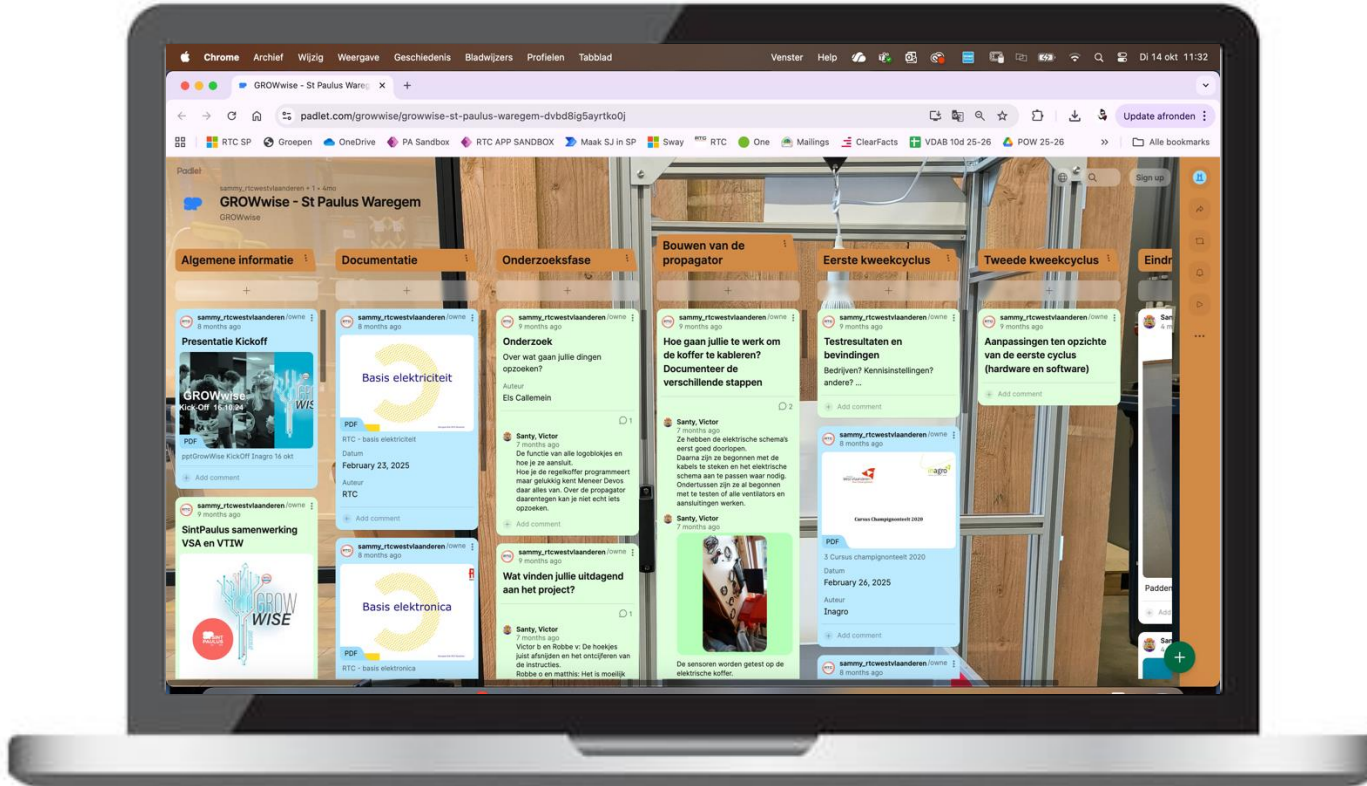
Chrome Archief Wijzig Weergave Geschiedenis Bladwijzers Profielen Tabblad Venster Help Di 14 okt 11:32

GROWwise - St Paulus Wareg ×

padlet.com/growwise/growwise-st-paulus-waregem-dvbd8ig5ayrtko0j

Update afronden

RTC SP Groepen OneDrive PA Sandbox RTC APP SANDBOX Maak SJ in SP Sway RTC One Mailings ClearFacts VDAB 10d 25-26 POW 25-26 Alle bookmarks

Padlet
sammy_rtcwestvlaanderen + 1 • 4mo
GROWwise - St Paulus Waregem
GROWwise

Sign up

Algemene informatie

sammy_rtcwestvlaanderen /owne
8 months ago
Presentatie Kickoff
GROWwise Kick-Off 16.10.24
PDF
pptGrowWise KickOff Inagro 16 okt
Add comment

sammy_rtcwestvlaanderen /owne
9 months ago
SintPaulus samenwerking VSA en VTIW
GROW WISE

Documentatie

sammy_rtcwestvlaanderen /owne
8 months ago
Basis elektriciteit
PDF
RTC - basis elektriciteit
Datum
February 23, 2025
Auteur
RTC
Add comment

sammy_rtcwestvlaanderen /owne
8 months ago
Basis elektronica
PDF
RTC - basis elektronica

Onderzoeksfase

sammy_rtcwestvlaanderen /owne
9 months ago
Onderzoek
Over wat gaan jullie dingen opzoeken?
Auteur
Els Callemein
1
Santy, Victor
7 months ago
De functie van alle logoblokjes en hoe je ze aansluit.
Hoe je de regelkoffer programmeert maar gelukkig kent Meneer Devos daar alles van. Over de propagator daarentegen kan je niet echt iets opzoeken.
Add comment

sammy_rtcwestvlaanderen /owne
9 months ago
Wat vinden jullie uitdagend aan het project?
1
Santy, Victor
7 months ago
Victor b en Robbe v: De hoekjes juist afsnijden en het ontcijferen van de instructies.
Robbe o en matthis: Het is moeilijk

Bouwen van de propagator

sammy_rtcwestvlaanderen /owne
9 months ago
Hoe gaan jullie te werk om de koffer te kableren? Documenteer de verschillende stappen
2
Santy, Victor
7 months ago
Ze hebben de elektrische schema's eerst goed doorlopen.
Daarna zijn ze begonnen met de kabels te steken en het elektrische schema aan te passen waar nodig. Ondertussen zijn ze al begonnen met te testen of alle ventilators en aansluitingen werken.
Santy, Victor
7 months ago
De sensoren worden getest op de elektrische koffer.

Eerste kweekcyclus

sammy_rtcwestvlaanderen /owne
9 months ago
Testresultaten en bevindingen
Bedrijven? Kennisinstellingen? andere? ...
Add comment

sammy_rtcwestvlaanderen /owne
8 months ago
inagro
Cursus Champignonteelt 2020
PDF
3 Cursus champignonteelt 2020
Datum
February 26, 2025
Auteur
Inagro
Add comment

sammy_rtcwestvlaanderen /owne
8 months ago

Tweede kweekcyclus

sammy_rtcwestvlaanderen /owne
9 months ago
Aanpassingen ten opzichte van de eerste cyclus (hardware en software)
Add comment

Eindr
Padde